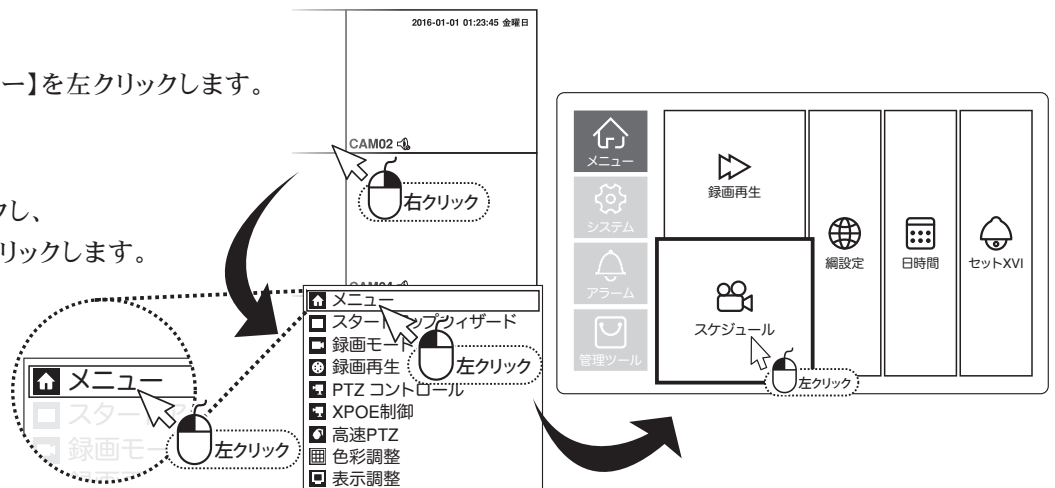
ー】を左クリックします。

し、
リックします。

2016-01-01 01:23:45 金曜日

CAM02

右クリック

CAM01

メニュー
スタート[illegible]プウィザード
録画モード
録画再生
PTZ コントロール
XPOE制御
高速PTZ
色彩調整
表示調整

左クリック

メニュー
スター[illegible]
録画モ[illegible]

左クリック

メニュー
システム
アラーム
管理ツール

録画再生
網設定
日時間
セットXVI
スケジュール

左クリック